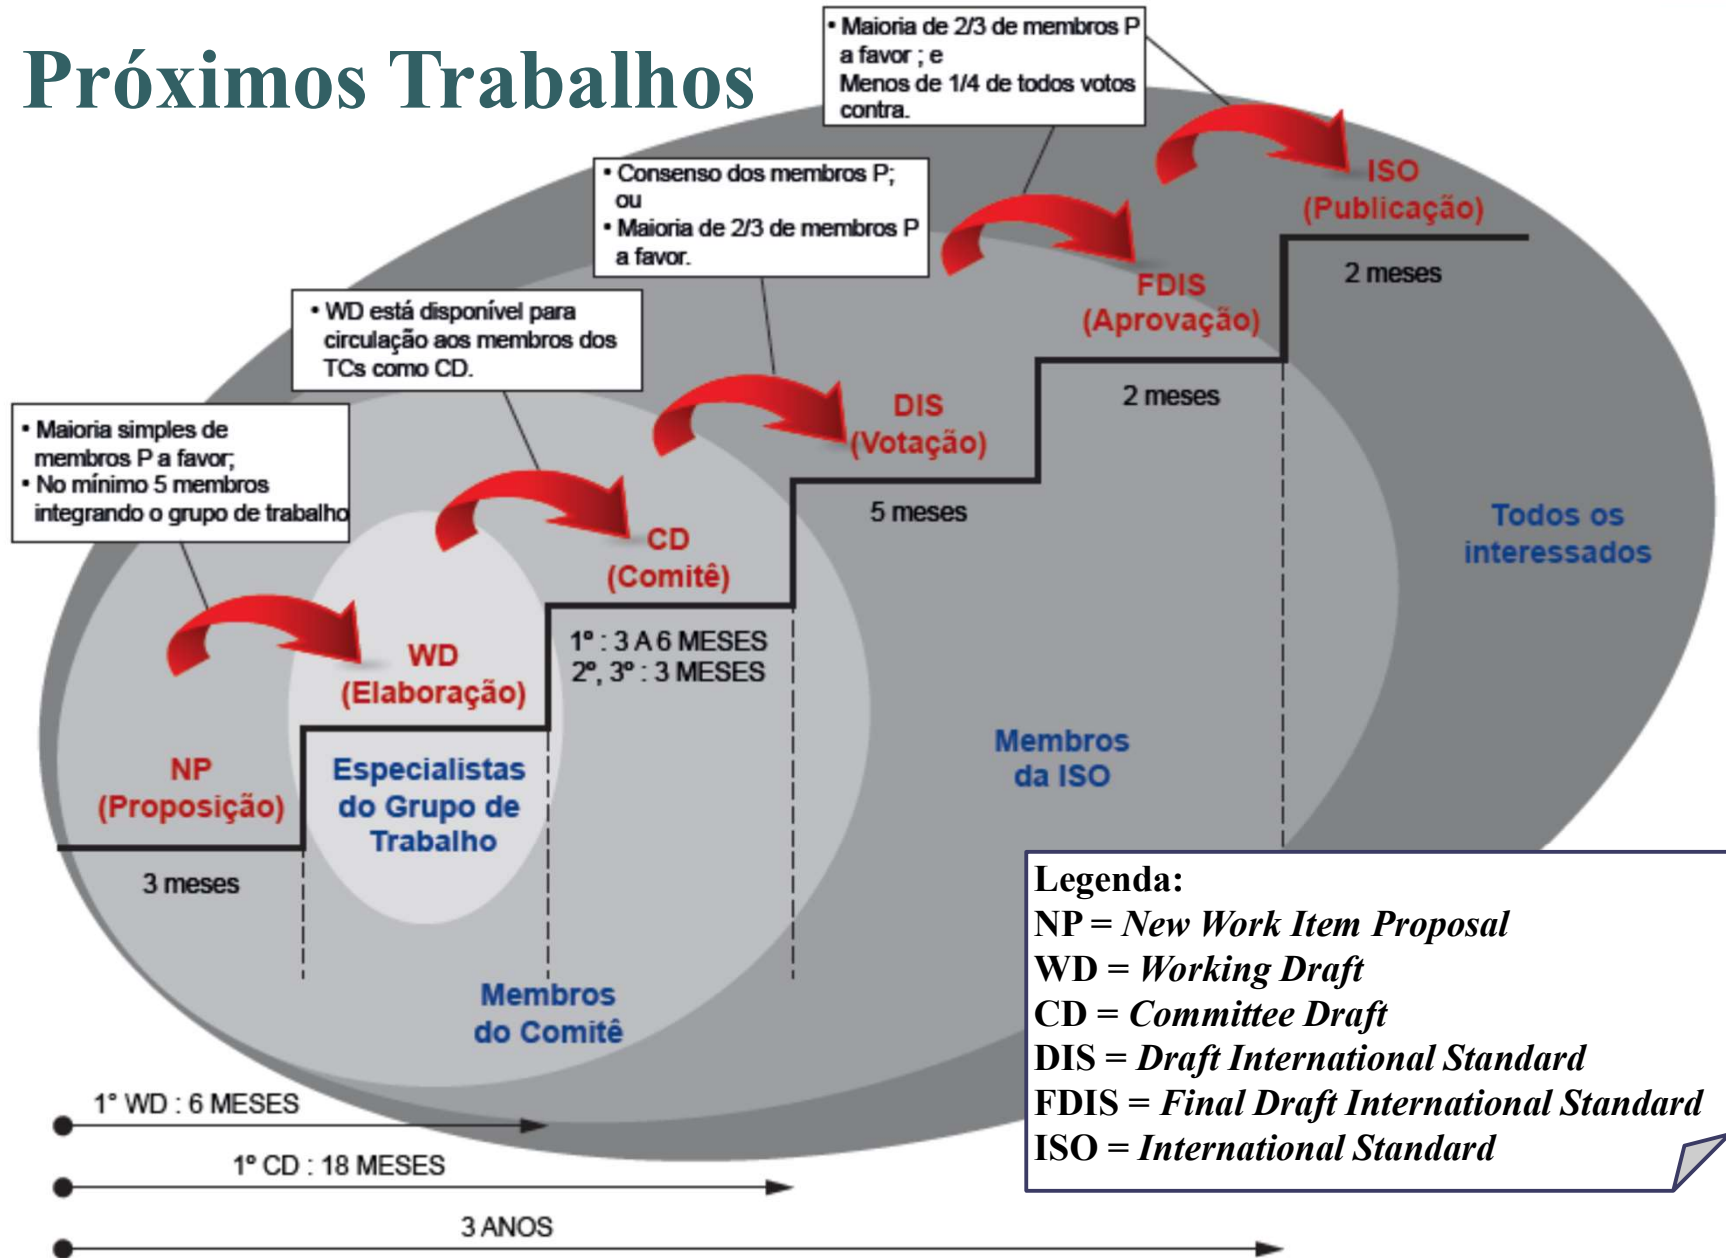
Próximos Trabalhos

• Maioria de 2/3 de membros P a favor ; e
Menos de 1/4 de todos votos contra.

• Consenso dos membros P; ou
• Maioria de 2/3 de membros P a favor.

• WD está disponível para circulação aos membros dos TCs como CD.

• Maioria simples de membros P a favor;
• No mínimo 5 membros integrando o grupo de trabalho

ISO
(Publicação)

2 meses

FDIS
(Aprovação)

2 meses

DIS
(Votação)

5 meses

CD
(Comitê)

1° : 3 A 6 MESES
2°, 3° : 3 MESES

WD
(Elaboração)

NP
(Proposição)

3 meses

Especialistas do Grupo de Trabalho

Membros do Comitê

Membros da ISO

Todos os interessados

1° WD : 6 MESES

1° CD : 18 MESES

3 ANOS

Legenda:
NP = *New Work Item Proposal*
WD = *Working Draft*
CD = *Committee Draft*
DIS = *Draft International Standard*
FDIS = *Final Draft International Standard*
ISO = *International Standard*